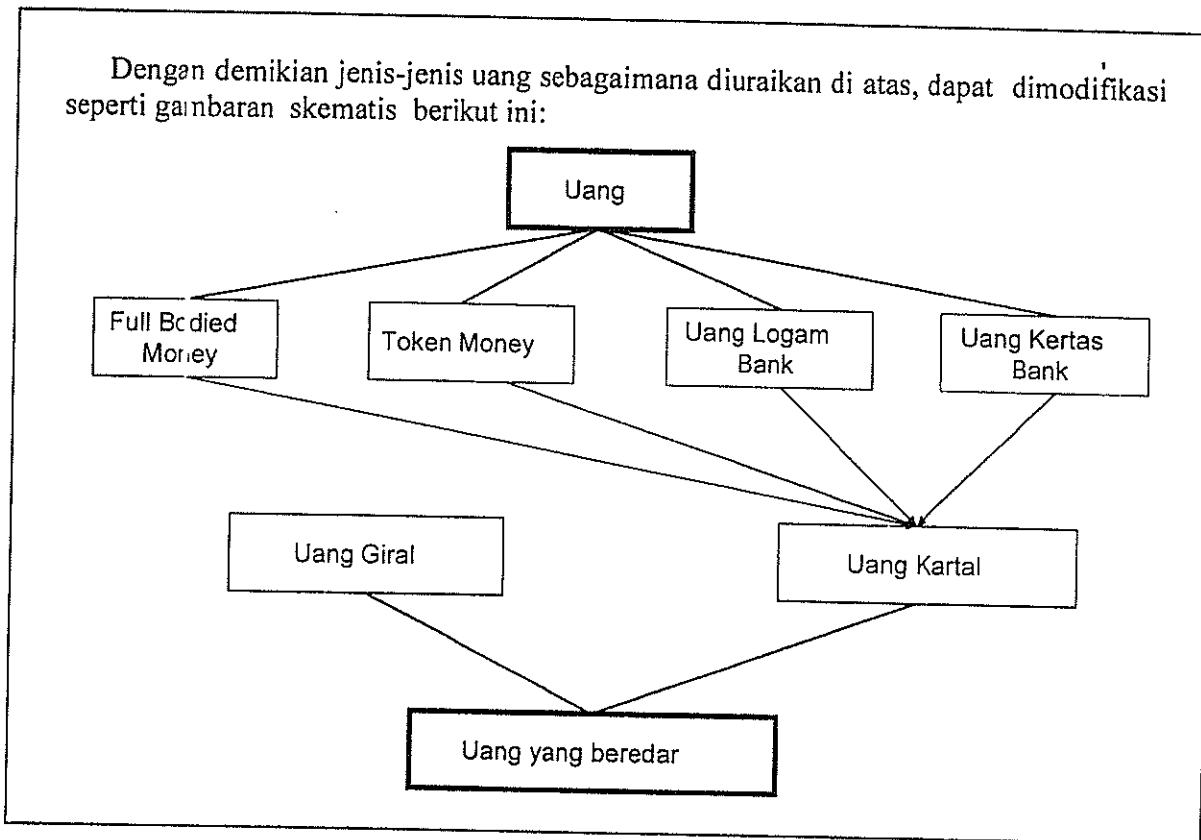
Dengan demikian jenis-jenis uang sebagaimana diuraikan di atas, dapat dimodifikasi seperti gambaran skematis berikut ini:

Uang

Full Bodied Money

Token Money

Uang Logam Bank

Uang Kertas Bank

Uang Giral

Uang Kartal

Uang yang beredar